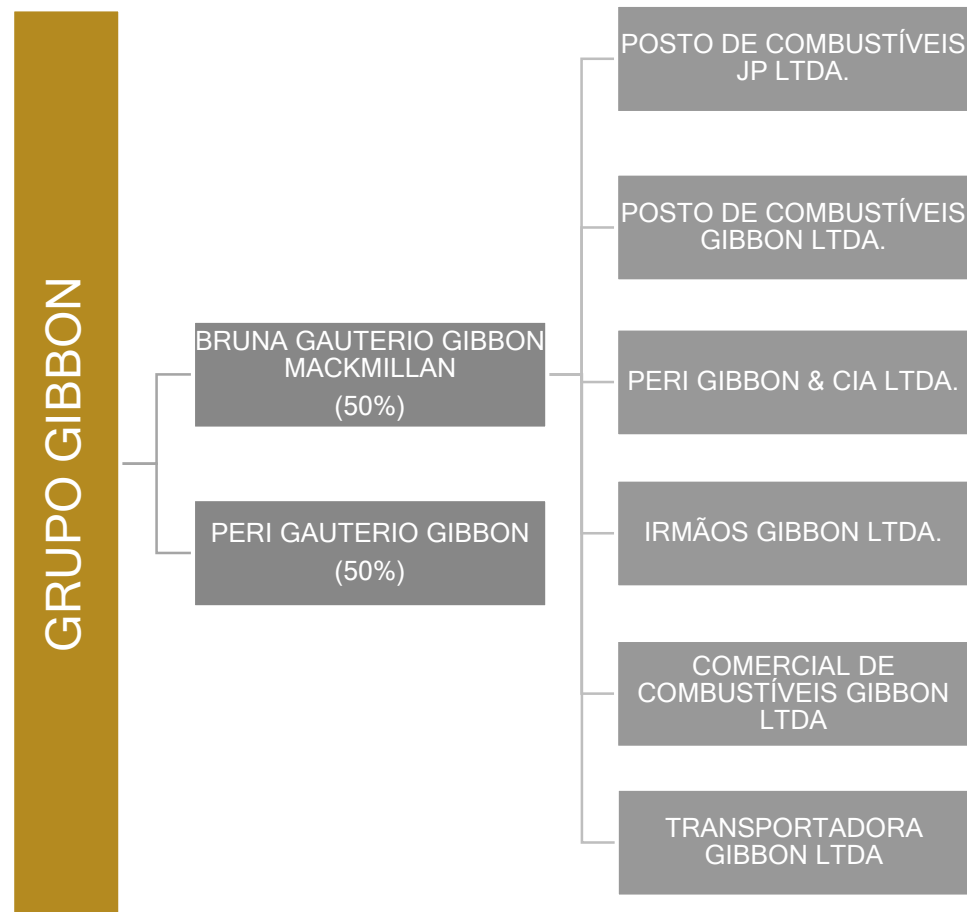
GRUPO GIBBON

BRUNA GAUTERIO GIBBON MACKMILLAN
(50%)

PERI GAUTERIO GIBBON
(50%)

POSTO DE COMBUSTÍVEIS JP LTDA.

POSTO DE COMBUSTÍVEIS GIBBON LTDA.

PERI GIBBON & CIA LTDA.

IRMÃOS GIBBON LTDA.

COMERCIAL DE COMBUSTÍVEIS GIBBON LTDA

TRANSPORTADORA GIBBON LTDA